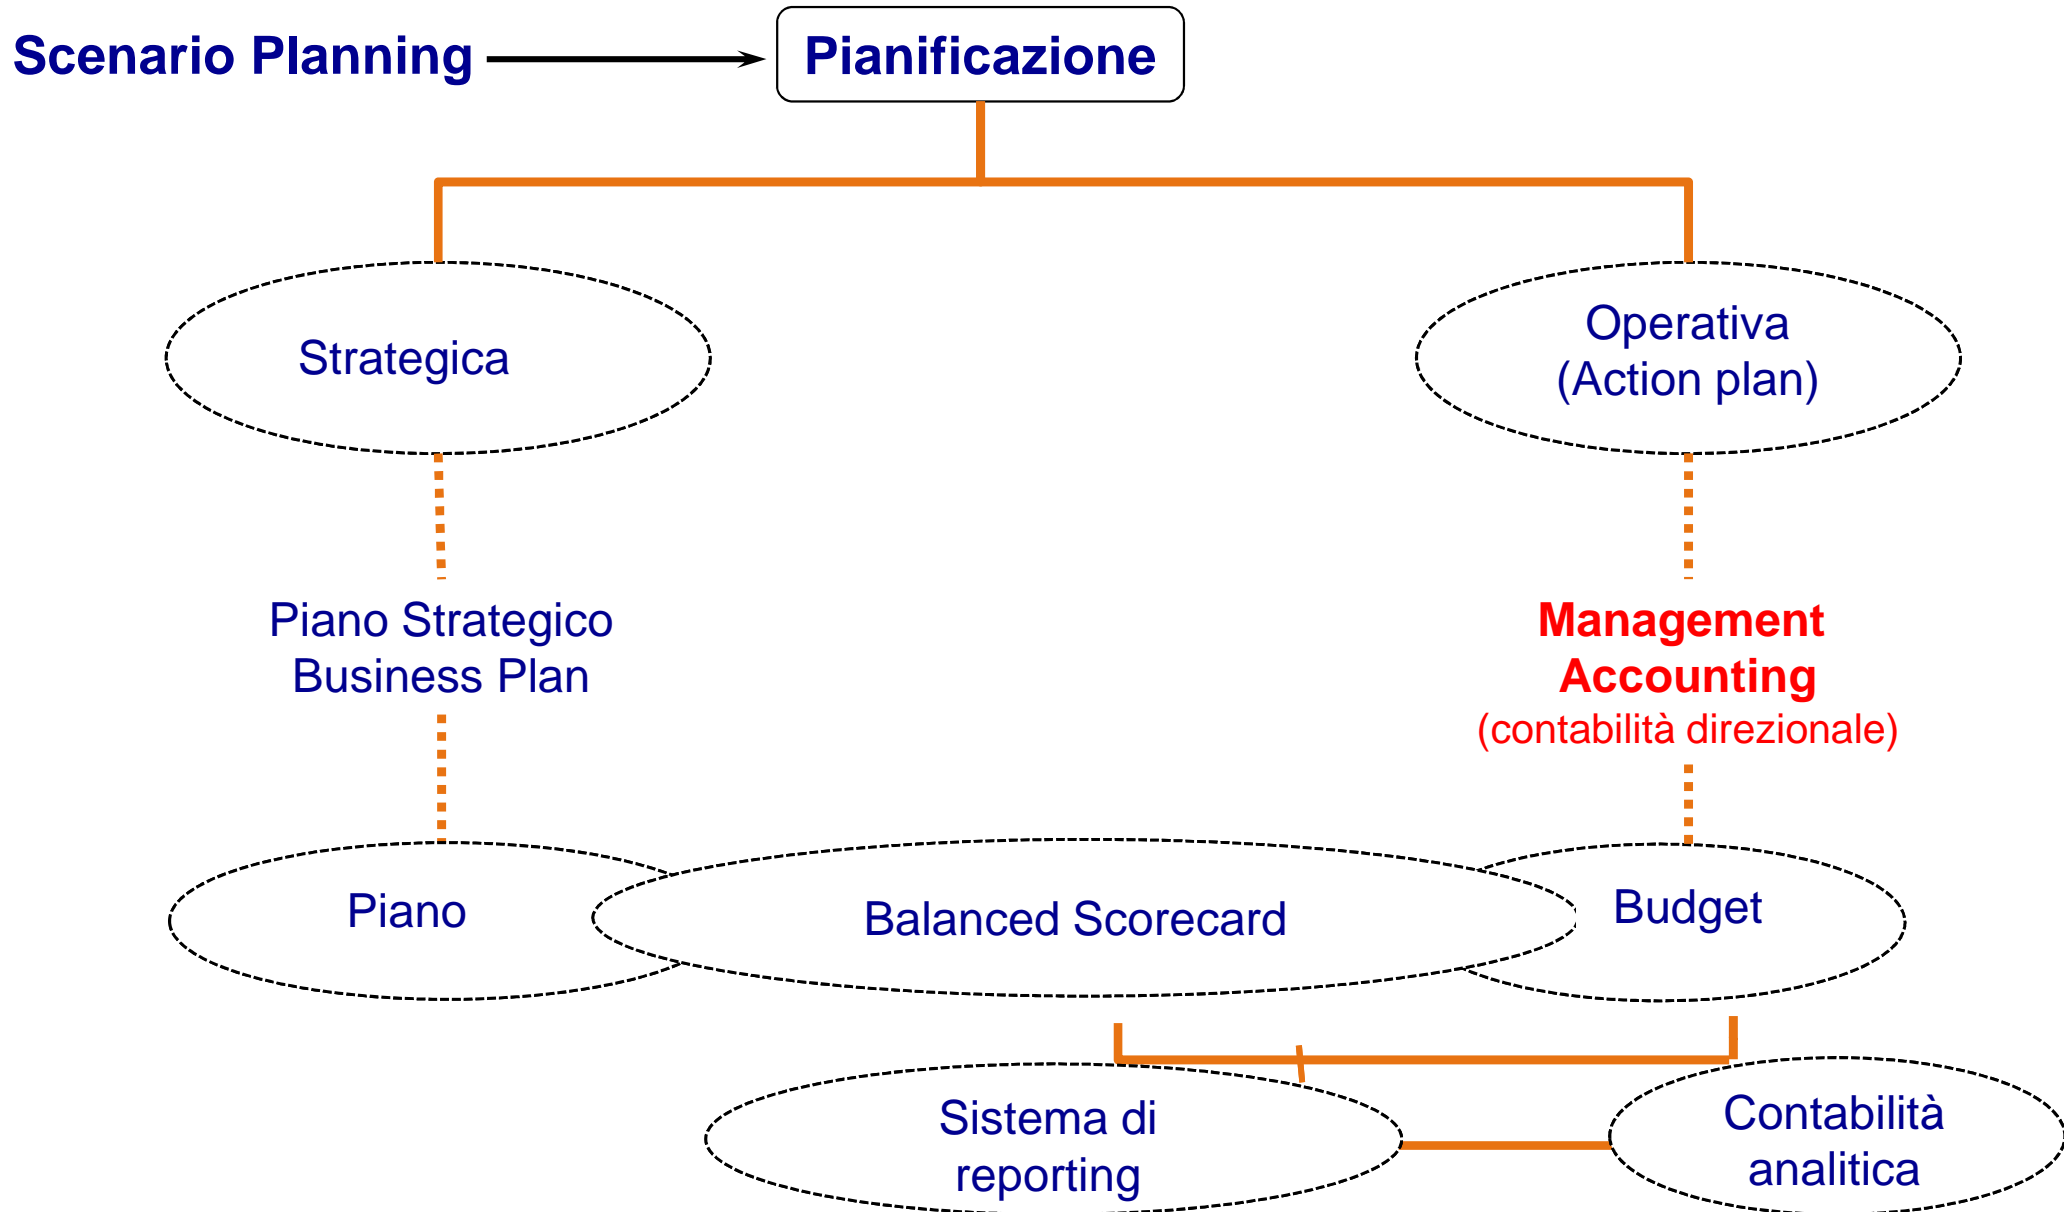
Scenario Planning

Pianificazione

Strategica

Operativa (Action plan)

Piano Strategico
Business Plan

Management Accounting
(contabilità direzionale)

Piano

Balanced Scorecard

Budget

Sistema di reporting

Contabilità analitica